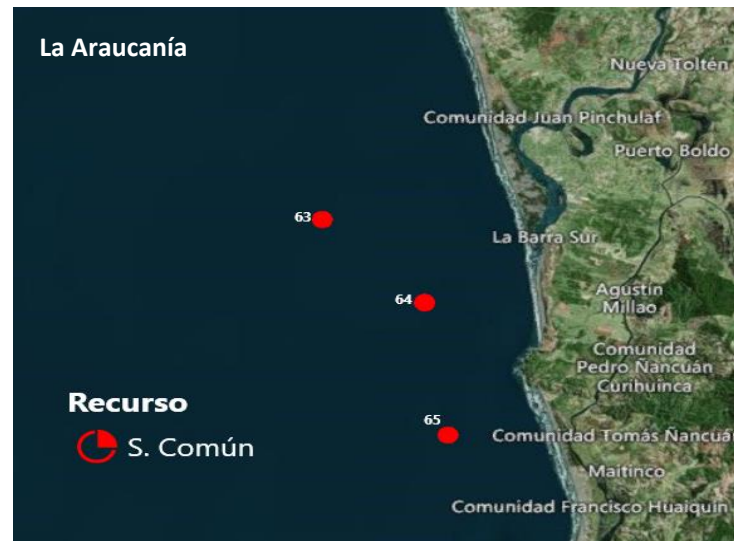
La Araucanía

Nueva Toltén
Comunidad Juan Pinchulaf
Puerto Boldo
63
La Barra Sur
64
Agustín Millao
Comunidad Pedro Ñancuán Curihuinca
65
Comunidad Tomás Ñancuán
Maitinco
Comunidad Francisco Huaiquin

Recurso
S. Común